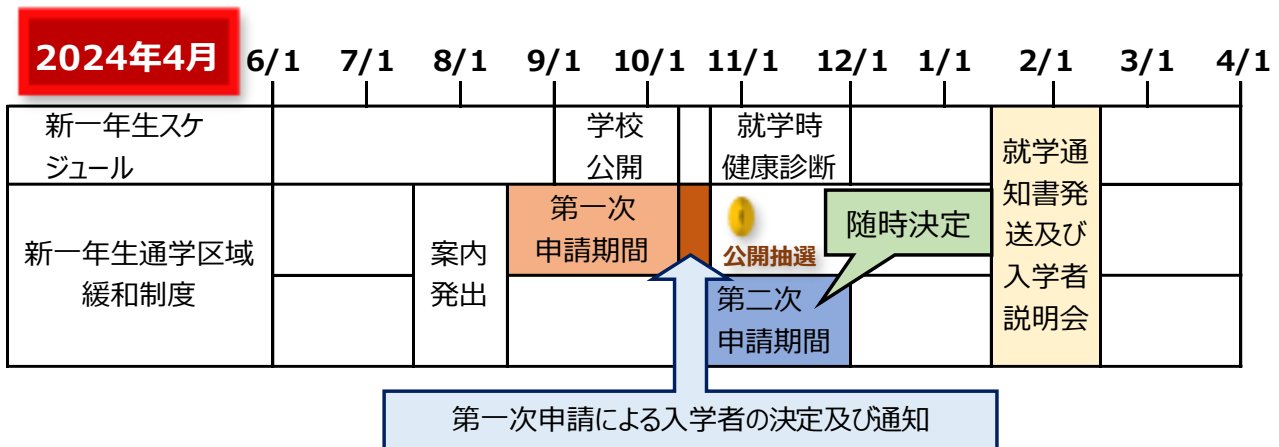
2024年4月

6/1 7/1 8/1 9/1 10/1 11/1 12/1 1/1 2/1 3/1 4/1

| 新一年生スケジュール | | | 学校公開 | | 就学時健康診断 | | 就学通知書発送及び入学者説明会 | |
|---|---|---|---|---|---|---|---|---|
| 新一年生通学区域緩和制度 | | 案内発出 | 第一次申請期間 | | 公開抽選 / 第二次申請期間 | 随時決定 | | |

第一次申請による入学者の決定及び通知